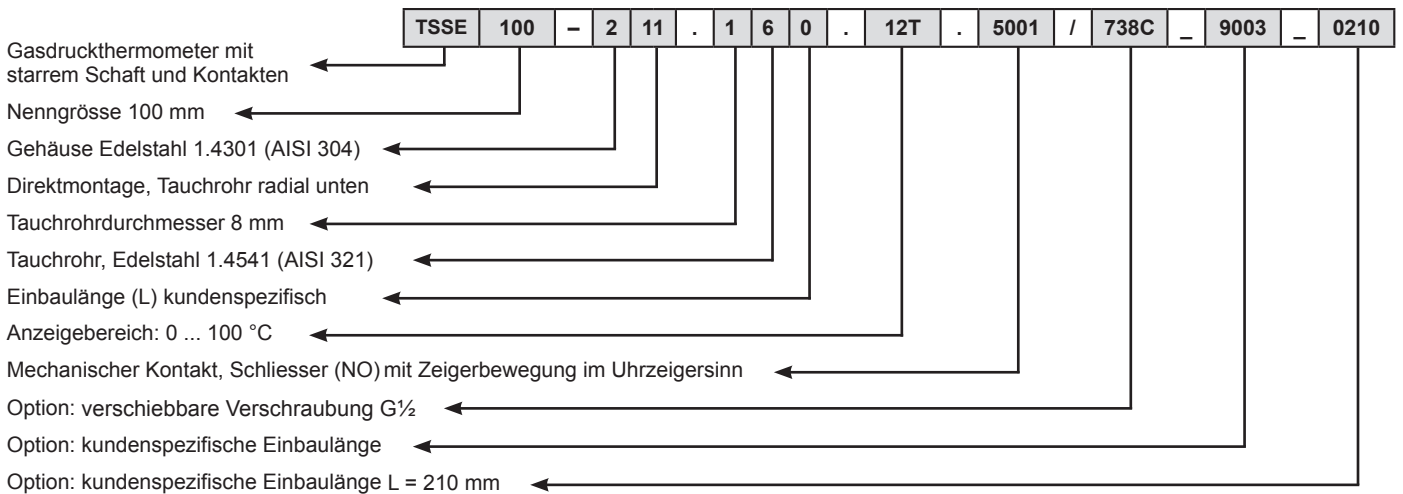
| TSSE | 100 | – | 2 | 11 | . | 1 | 6 | 0 | . | 12T | . | 5001 | / | 738C | _ | 9003 | _ | 0210 |
|---|---|---|---|---|---|---|---|---|---|---|---|---|---|---|---|---|---|---|

Gasdruckthermometer mit starrem Schaft und Kontakten

Nenngrösse 100 mm

Gehäuse Edelstahl 1.4301 (AISI 304)

Direktmontage, Tauchrohr radial unten

Tauchrohrdurchmesser 8 mm

Tauchrohr, Edelstahl 1.4541 (AISI 321)

Einbaulänge (L) kundenspezifisch

Anzeigebereich: 0 ... 100 °C

Mechanischer Kontakt, Schliesser (NO) mit Zeigerbewegung im Uhrzeigersinn

Option: verschiebbare Verschraubung G½

Option: kundenspezifische Einbaulänge

Option: kundenspezifische Einbaulänge L = 210 mm